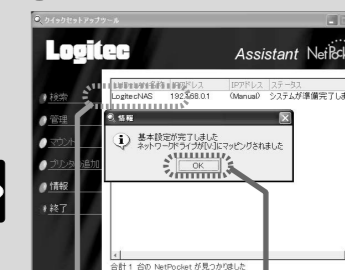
クイックセットアップツール

Logitec

Assistant NetP

検索
管理
マウント
プリンタの追加
情報
終了

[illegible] アドレス IPアドレス ステータス
LogitecNAS 192.168.0.1 (Manual) システムが準備完了しま

情報

基本設定が完了しました
ネットワークドライブが[V:]にマッピングされました

OK

合計 1 台の NetPocket が見つかりました